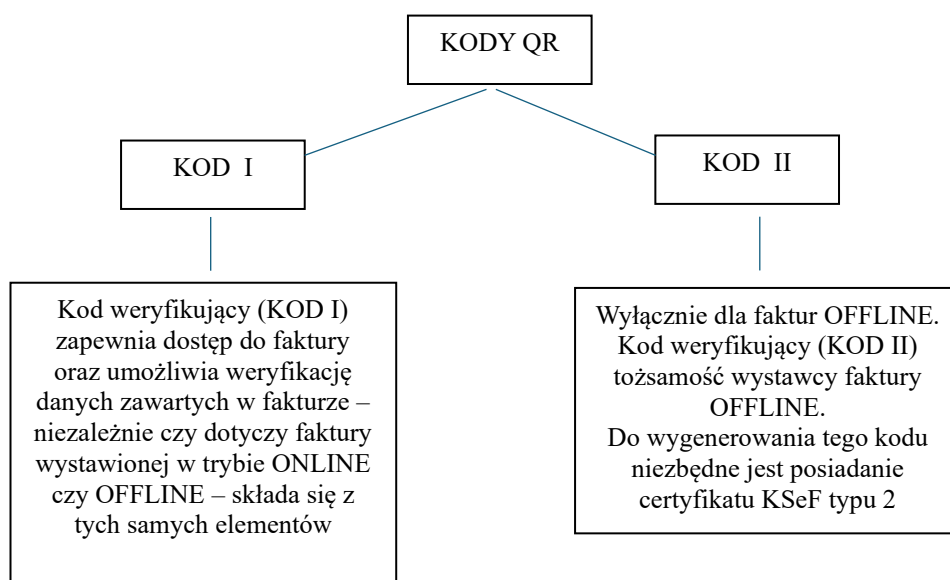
KODY QR

KOD I

KOD II

Kod weryfikujący (KOD I) zapewnia dostęp do faktury oraz umożliwia weryfikację danych zawartych w fakturze – niezależnie czy dotyczy faktury wystawionej w trybie ONLINE czy OFFLINE – składa się z tych samych elementów

Wyłącznie dla faktur OFFLINE. Kod weryfikujący (KOD II) tożsamość wystawcy faktury OFFLINE.
Do wygenerowania tego kodu niezbędne jest posiadanie certyfikatu KSeF typu 2